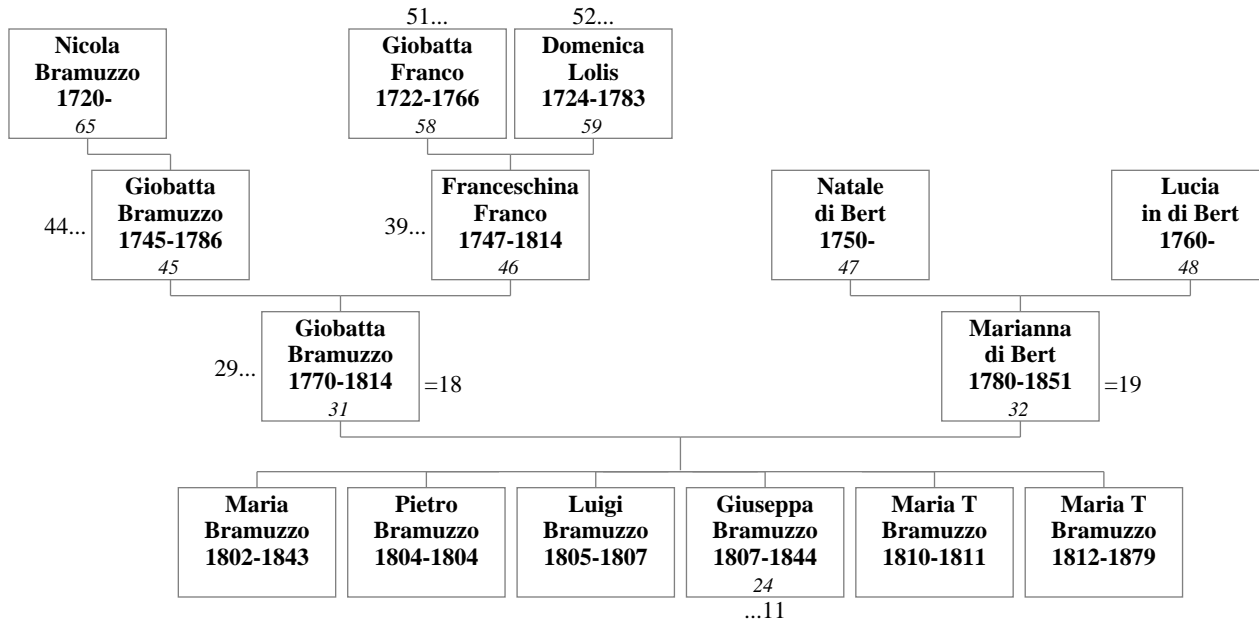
51...

52...

Nicola Bramuzzo 1720-
65

Giobatta Franco 1722-1766
58

Domenica Lolis 1724-1783
59

44...

Giobatta Bramuzzo 1745-1786
45

39...

Franceschina Franco 1747-1814
46

Natale di Bert 1750-
47

Lucia in di Bert 1760-
48

29...

Giobatta Bramuzzo 1770-1814
31

=18

Marianna di Bert 1780-1851
32

=19

Maria Bramuzzo 1802-1843

Pietro Bramuzzo 1804-1804

Luigi Bramuzzo 1805-1807

Giuseppa Bramuzzo 1807-1844
24

...11

Maria T Bramuzzo 1810-1811

Maria T Bramuzzo 1812-1879